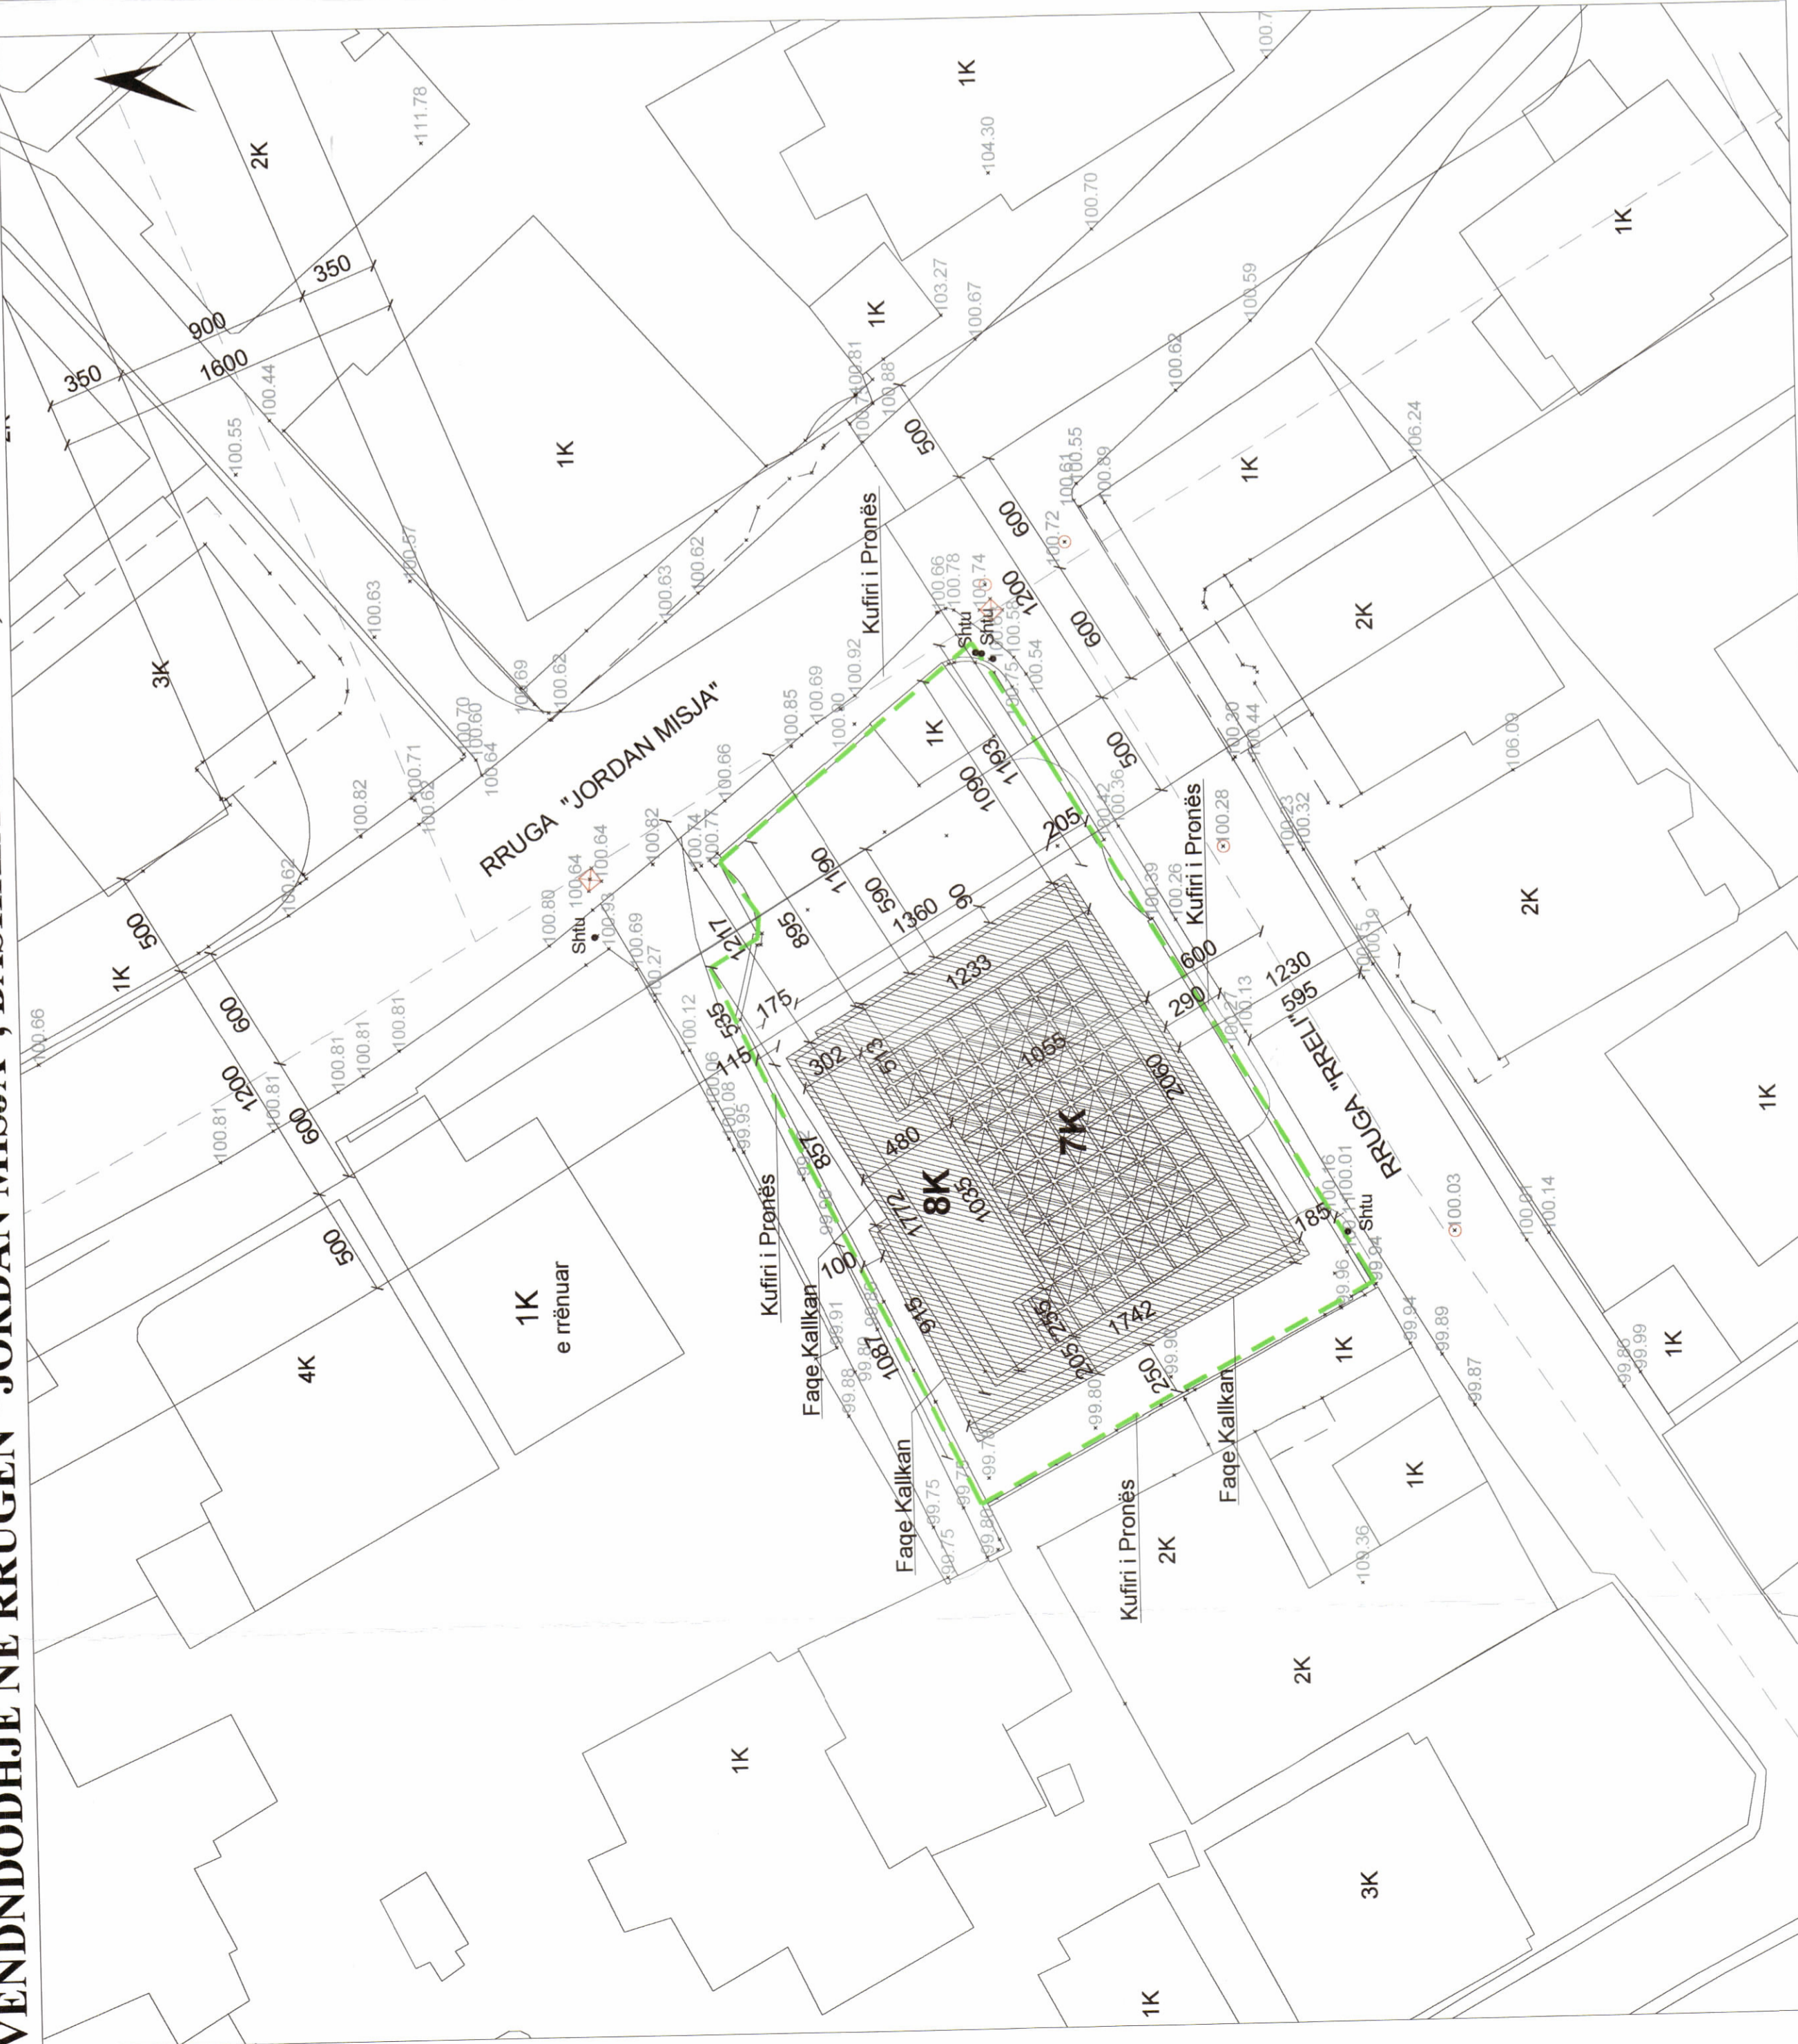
VENDNDODHJE NE RRUGEN "JORDAN MISJA"

RRUGA "JORDAN MISJA"

RRUGA "RRELI"

2K
1K
1K
1K
1K
1K
3K
1K
2K
1K
2K
2K
1K
4K
1K
e rrënuar
8K
7K
1K
1K
1K
1K
2K
2K
1K
3K
1K
1K

Kufiri i Pronës
Kufiri i Pronës
Kufiri i Pronës
Kufiri i Pronës
Faqe Kallkan
Faqe Kallkan
Faqe Kallkan

Shtu
Shtu
Shtu
Shtu

350
900
350
1600
500
600
1200
600
500
500
600
1200
600
500
1190
590
1360
90
1090
1193
205
1217
895
535
175
115
302
513
1233
1055
600
290
1230
595
2090
480
1772
1035
857
100
915
1087
205
255
1742
250
185

111.78
104.30
100.70
103.27
100.67
100.59
100.62
100.44
100.55
100.81
100.88
100.55
100.61
100.89
100.72
106.24
100.57
100.63
100.62
100.63
100.62
100.69
100.66
100.78
100.74
100.54
100.70
100.60
100.64
100.71
100.82
100.62
100.69
100.85
100.92
100.80
100.30
100.44
106.09
100.66
100.74
100.77
100.82
100.64
100.80
100.93
100.69
100.27
100.42
100.36
100.28
100.23
100.32
100.39
100.26
100.13
100.19
100.66
100.81
100.81
100.81
100.81
100.81
100.12
100.06
100.08
99.95
100.16
100.01
99.94
100.03
100.01
100.14
99.91
99.88
99.75
99.75
99.75
99.80
99.90
99.96
99.94
99.89
99.87
99.86
99.99
100.36